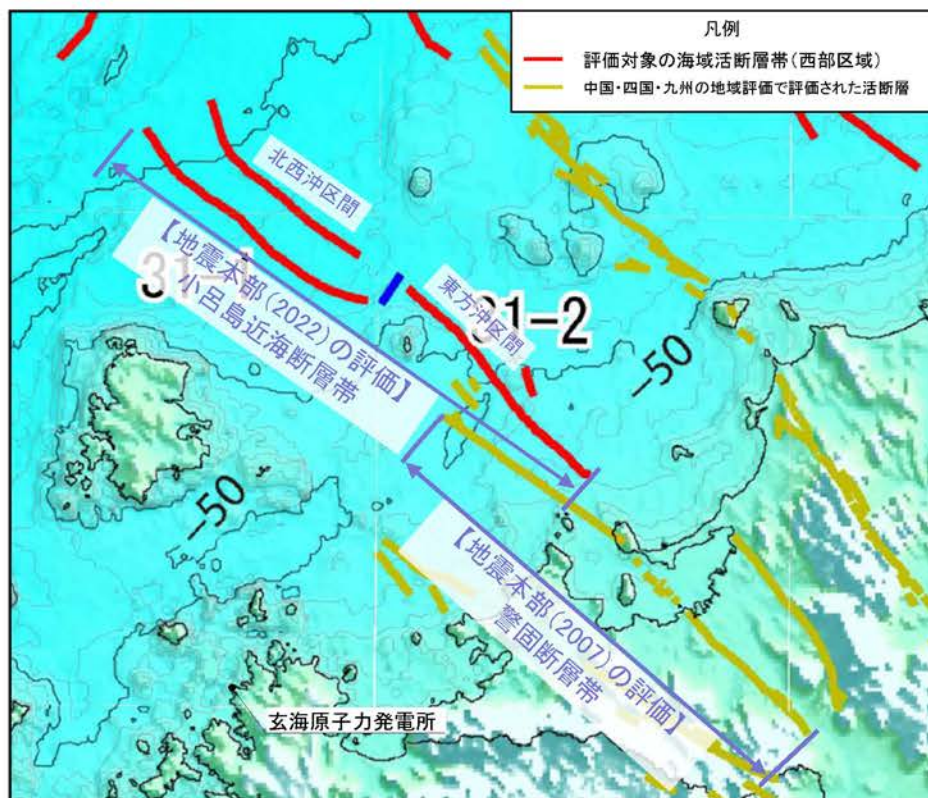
凡例
評価対象の海域活断層帯（西部区域）
中国・四国・九州の地域評価で評価された活断層

北西沖区間
【地震本部（2022）の評価】
小呂島近海断層帯
31-1
東方沖区間
31-2
-50
-50
【地震本部（2007）の評価】
警固断層帯
玄海原子力発電所